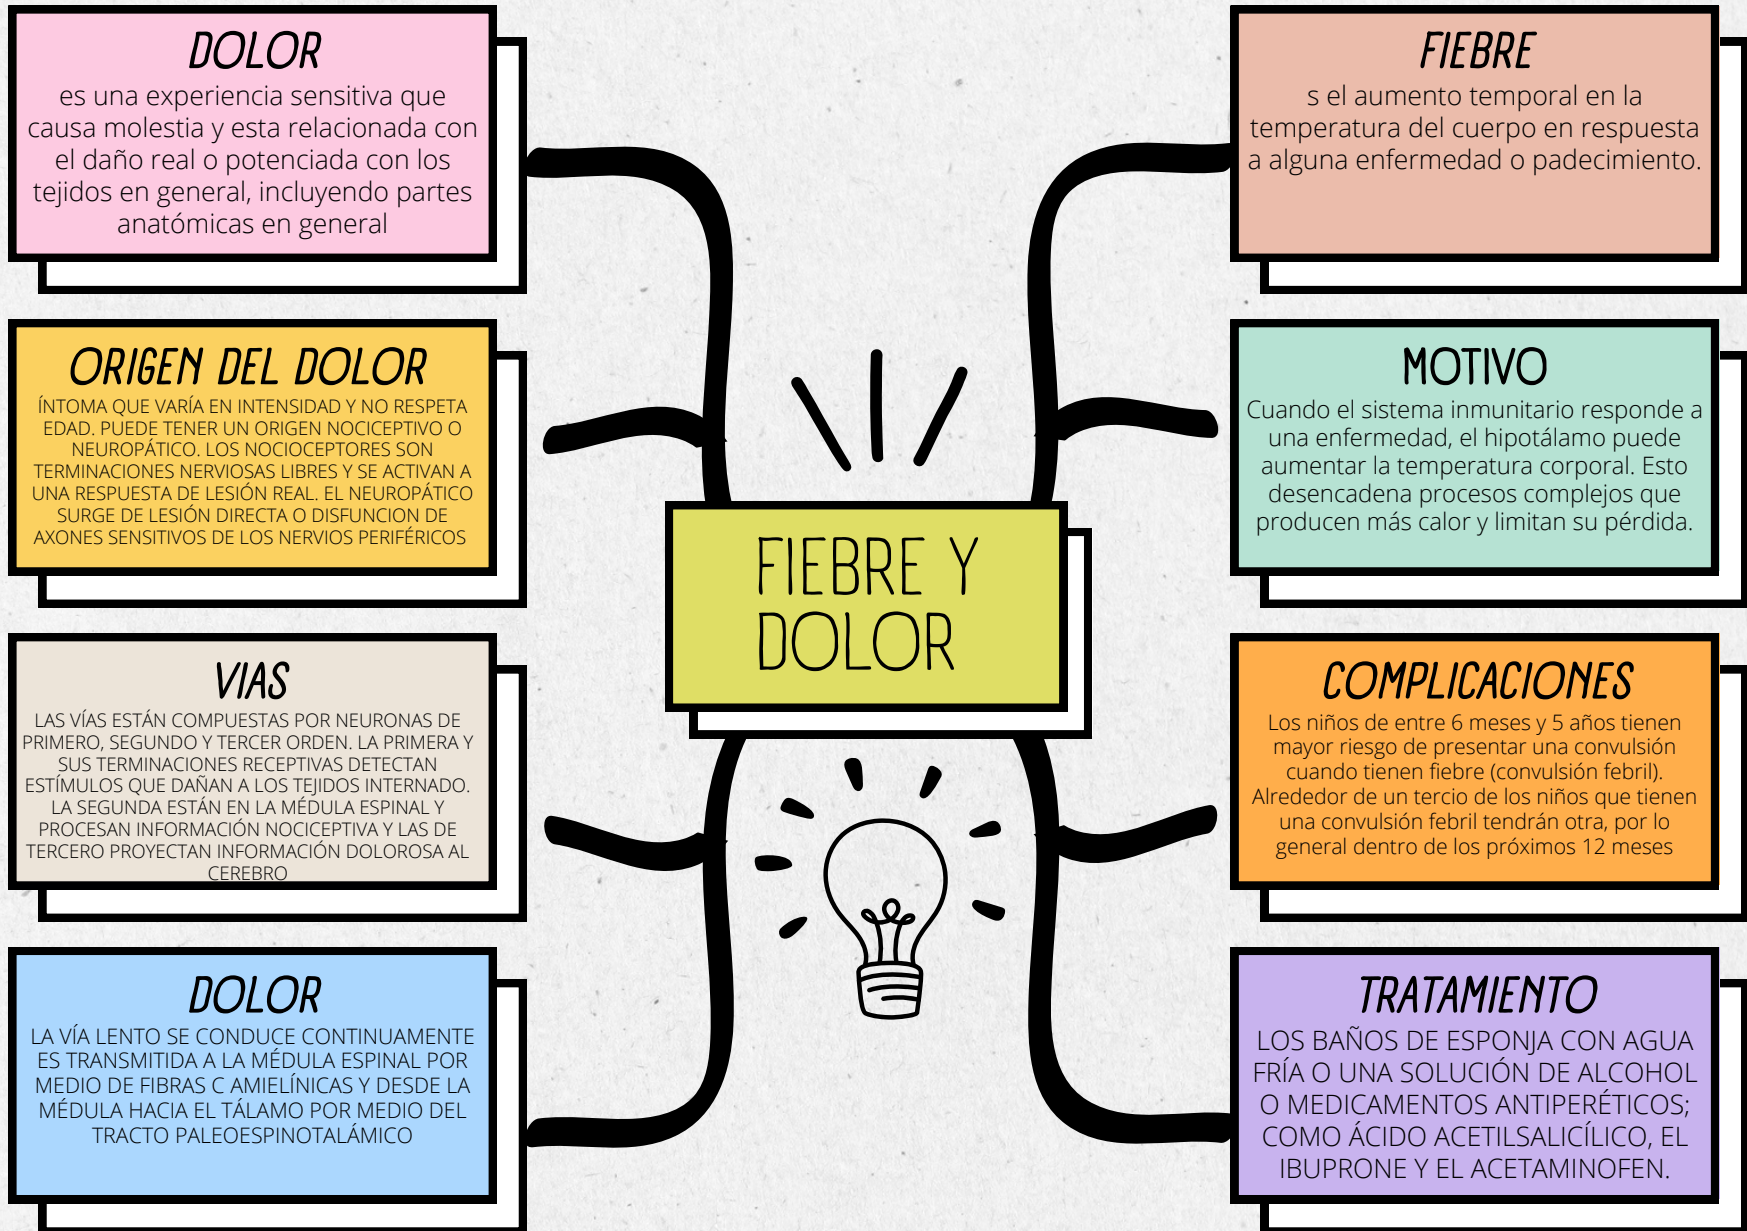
FIEBRE Y DOLOR

DOLOR
es una experiencia sensitiva que causa molestia y esta relacionada con el daño real o potenciada con los tejidos en general, incluyendo partes anatómicas en general

ORIGEN DEL DOLOR
ÍNTOMA QUE VARÍA EN INTENSIDAD Y NO RESPETA EDAD. PUEDE TENER UN ORIGEN NOCICEPTIVO O NEUROPÁTICO. LOS NOCICEPTORES SON TERMINACIONES NERVIOSAS LIBRES Y SE ACTIVAN A UNA RESPUESTA DE LESIÓN REAL. EL NEUROPÁTICO SURGE DE LESIÓN DIRECTA O DISFUNCION DE AXONES SENSITIVOS DE LOS NERVIOS PERIFÉRICOS

VIAS
LAS VÍAS ESTÁN COMPUESTAS POR NEURONAS DE PRIMERO, SEGUNDO Y TERCER ORDEN. LA PRIMERA Y SUS TERMINACIONES RECEPTIVAS DETECTAN ESTÍMULOS QUE DAÑAN A LOS TEJIDOS INTERNADO. LA SEGUNDA ESTÁN EN LA MÉDULA ESPINAL Y PROCESAN INFORMACIÓN NOCICEPTIVA Y LAS DE TERCERO PROYECTAN INFORMACIÓN DOLOROSA AL CEREBRO

DOLOR
LA VÍA LENTO SE CONDUCE CONTINUAMENTE ES TRANSMITIDA A LA MÉDULA ESPINAL POR MEDIO DE FIBRAS C AMIELÍNICAS Y DESDE LA MÉDULA HACIA EL TÁLAMO POR MEDIO DEL TRACTO PALEOESPINOTALÁMICO

FIEBRE
s el aumento temporal en la temperatura del cuerpo en respuesta a alguna enfermedad o padecimiento.

MOTIVO
Cuando el sistema inmunitario responde a una enfermedad, el hipotálamo puede aumentar la temperatura corporal. Esto desencadena procesos complejos que producen más calor y limitan su pérdida.

COMPLICACIONES
Los niños de entre 6 meses y 5 años tienen mayor riesgo de presentar una convulsión cuando tienen fiebre (convulsión febril). Alrededor de un tercio de los niños que tienen una convulsión febril tendrán otra, por lo general dentro de los próximos 12 meses

TRATAMIENTO
LOS BAÑOS DE ESPONJA CON AGUA FRÍA O UNA SOLUCIÓN DE ALCOHOL O MEDICAMENTOS ANTIPERÉTICOS; COMO ÁCIDO ACETILSALICÍLICO, EL IBUPRONE Y EL ACETAMINOFEN.